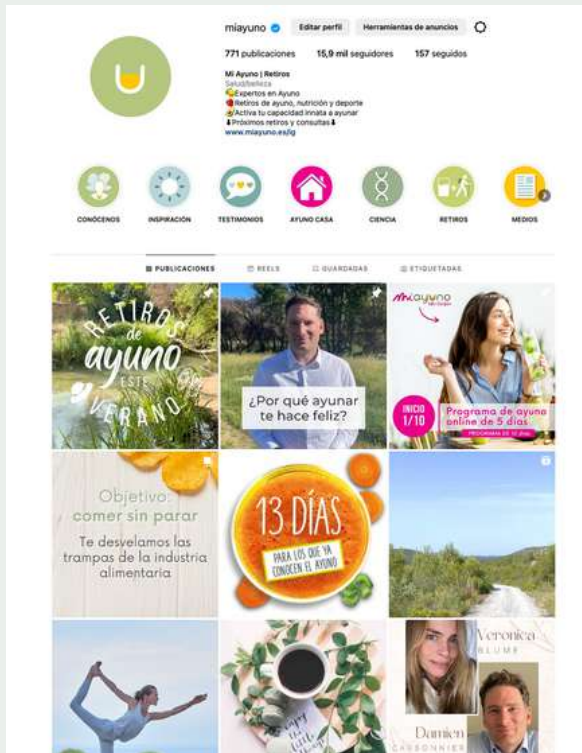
miayuno Editar perfil Herramientas de anuncios

771 publicaciones 15,9 mil seguidores 157 seguidos

Mi Ayuno | Retiros
Salud/belleza
Expertos en Ayuno
Retiros de ayuno, nutrición y deporte
Activa tu capacidad innata a ayunar
Próximos retiros y consultas
www.miayuno.es/ig

CONÓCENOS INSPIRACIÓN TESTIMONIOS AYUNO CASA CIENCIA RETIROS MEDIOS

PUBLICACIONES REELS GUARDADAS ETIQUETADAS

Retiros de ayuno este verano

¿Por qué ayunar te hace feliz?

Mi Ayuno

INICIO 1/10

Programa de ayuno online de 5 días

Objetivo: comer sin parar

Te desvelamos las trampas de la industria alimentaria

13 DÍAS

PARA LOS QUE YA CONOCEN EL AYUNO

Veronica BLUME

Damien CARBONNIER